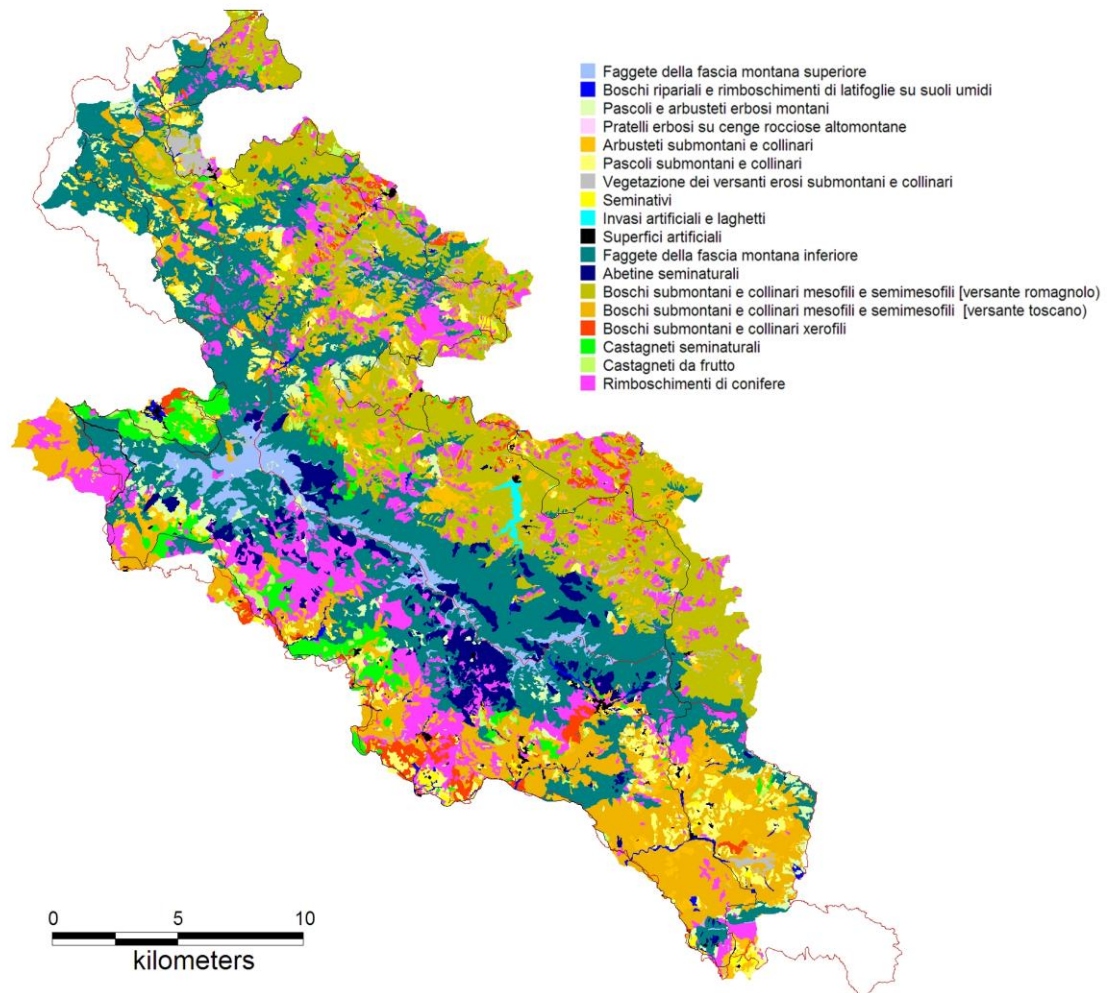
Faggete della fascia montana superiore
Boschi ripariali e rimboschimenti di latifoglie su suoli umidi
Pascoli e arbusteti erbosi montani
Pratelli erbosi su cenge rocciose altomontane
Arbusteti submontani e collinari
Pascoli submontani e collinari
Vegetazione dei versanti erosi submontani e collinari
Seminativi
Invasi artificiali e laghetti
Superfici artificiali
Faggete della fascia montana inferiore
Abetine seminaturali
Boschi submontani e collinari mesofili e semimesofili [versante romagnolo)
Boschi submontani e collinari mesofili e semimesofili [versante toscano)
Boschi submontani e collinari xerofili
Castagneti seminaturali
Castagneti da frutto
Rimboschimenti di conifere

0 5 10
kilometers